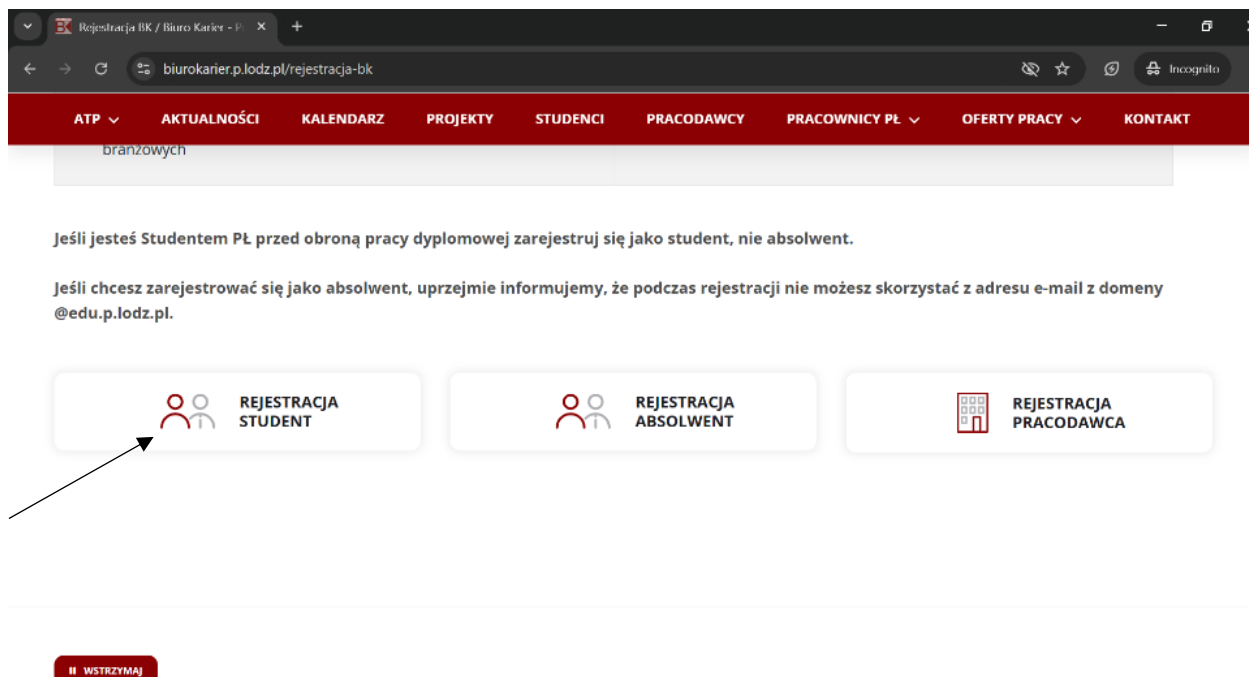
Rejestracja BK / Biuro Karier - P

biurokarier.p.lodz.pl/rejestracja-bk

Incognito

ATP AKTUALNOŚCI KALENDARZ PROJEKTY STUDENCI PRACODAWCY PRACOWNICY PŁ OFERTY PRACY KONTAKT

branżowych

Jeśli jesteś Studentem PŁ przed obroną pracy dyplomowej zarejestruj się jako student, nie absolwent.

Jeśli chcesz zarejestrować się jako absolwent, uprzejmie informujemy, że podczas rejestracji nie możesz skorzystać z adresu e-mail z domeny @edu.p.lodz.pl.

REJESTRACJA STUDENT

REJESTRACJA ABSOLWENT

REJESTRACJA PRACODAWCA

WSTRZYMAJ